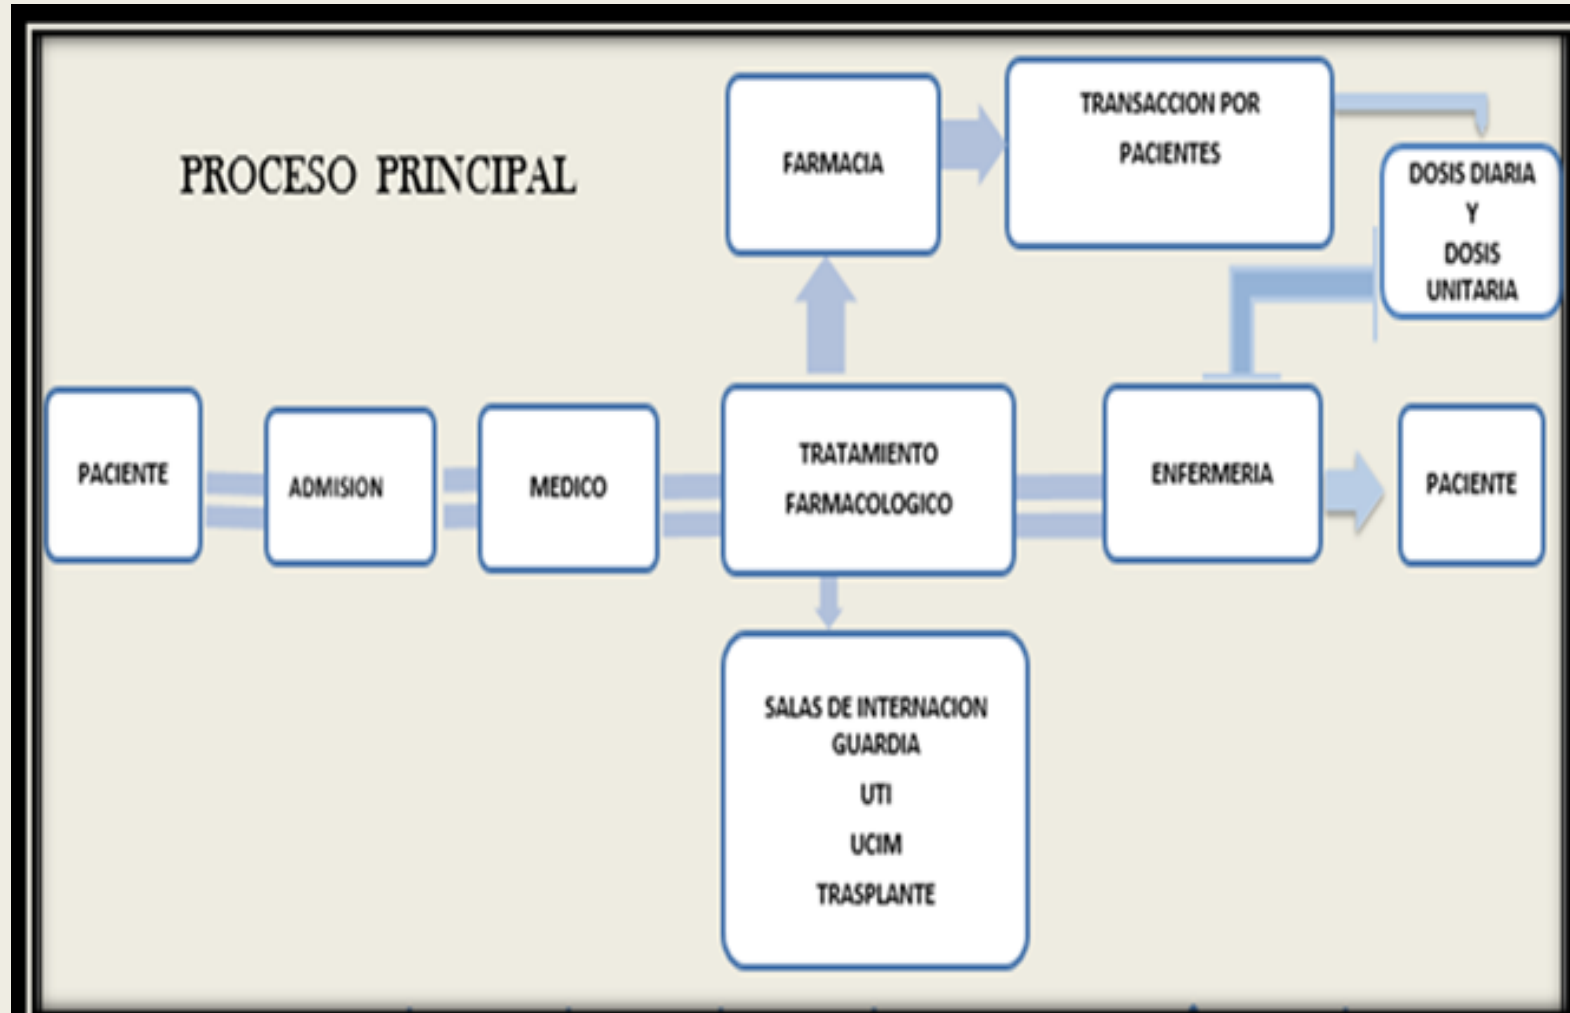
PROCESO PRINCIPAL

FARMACIA

TRANSACCION POR PACIENTES

DOSIS DIARIA Y DOSIS UNITARIA

PACIENTE

ADMISION

MEDICO

TRATAMIENTO FARMACOLOGICO

ENFERMERIA

PACIENTE

SALAS DE INTERNACION
GUARDIA
UTI
UCIM
TRASPLANTE